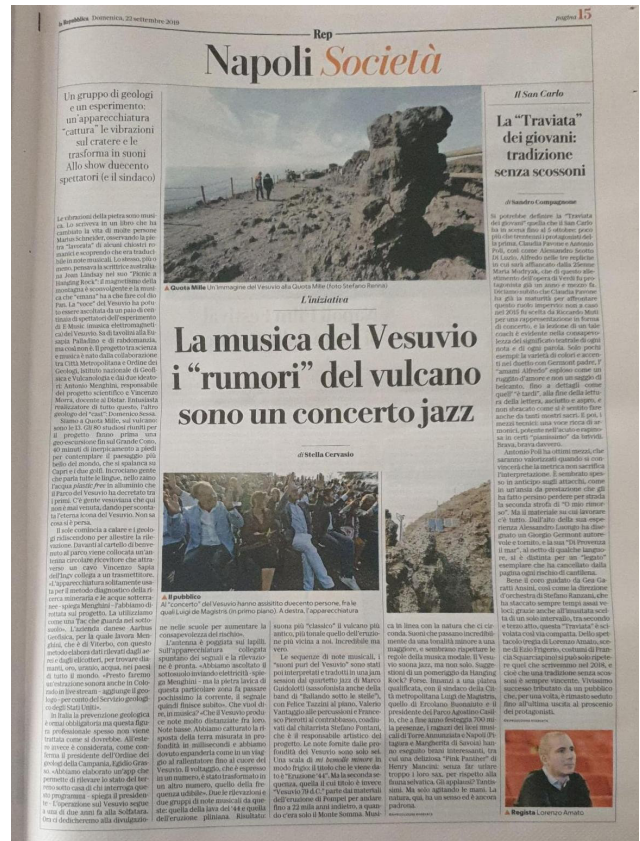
la Repubblica Domenica, 22 settembre 2019

pagina 15

Rep

Napoli Società

Un gruppo di geologi e un esperimento: un'apparecchiatura "cattura" le vibrazioni sul cratere e le trasforma in suoni Allo show duecento spettatori (e il sindaco)

A Quota Mille Un'immagine del Vesuvio alla Quota Mille (foto Stefano Renna)

L'iniziativa

La musica del Vesuvio i "rumori" del vulcano sono un concerto jazz

di Stella Cervasio

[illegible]

Il pubblico Al "concerto" del Vesuvio hanno assistito duecento persone, fra le quali Luigi de Magistris (in primo piano). A destra, l'apparecchiatura

Il San Carlo

La "Traviata" dei giovani: tradizione senza scossoni

di Sandro Compagnone

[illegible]

Regista Lorenzo Amato